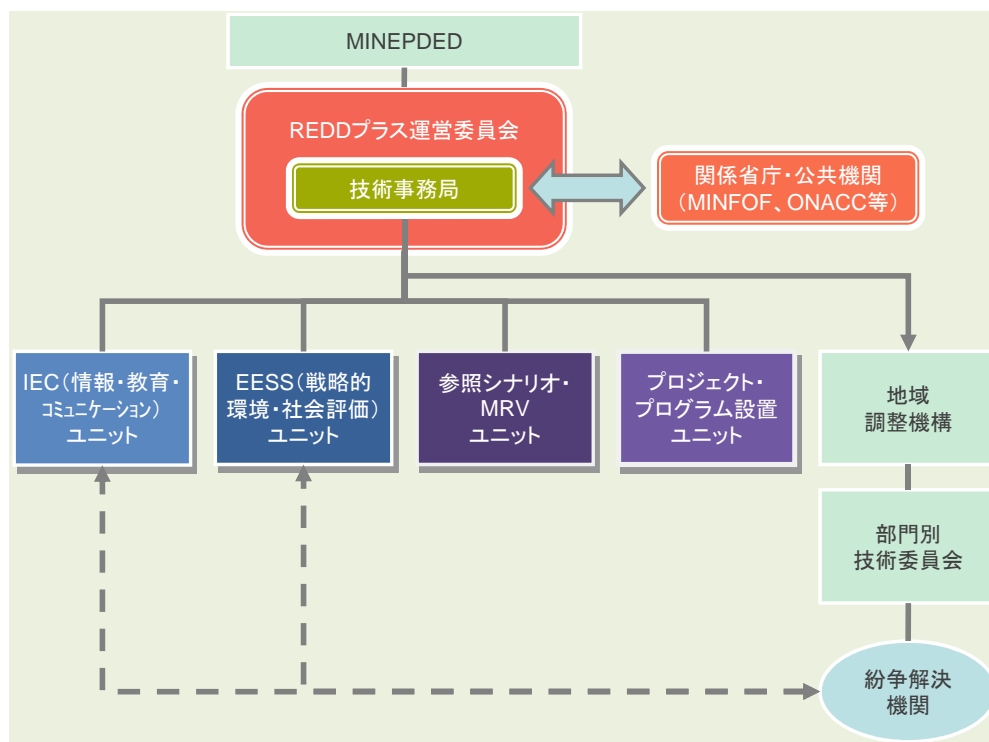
MINEPDED

REDDプラス運営委員会

技術事務局

関係省庁・公共機関
（MINFOF、ONACC等）

IEC（情報・教育・コミュニケーション）
ユニット

EESS（戦略的環境・社会評価）
ユニット

参照シナリオ・
MRV
ユニット

プロジェクト・
プログラム設置
ユニット

地域
調整機構

部門別
技術委員会

紛争解決
機関